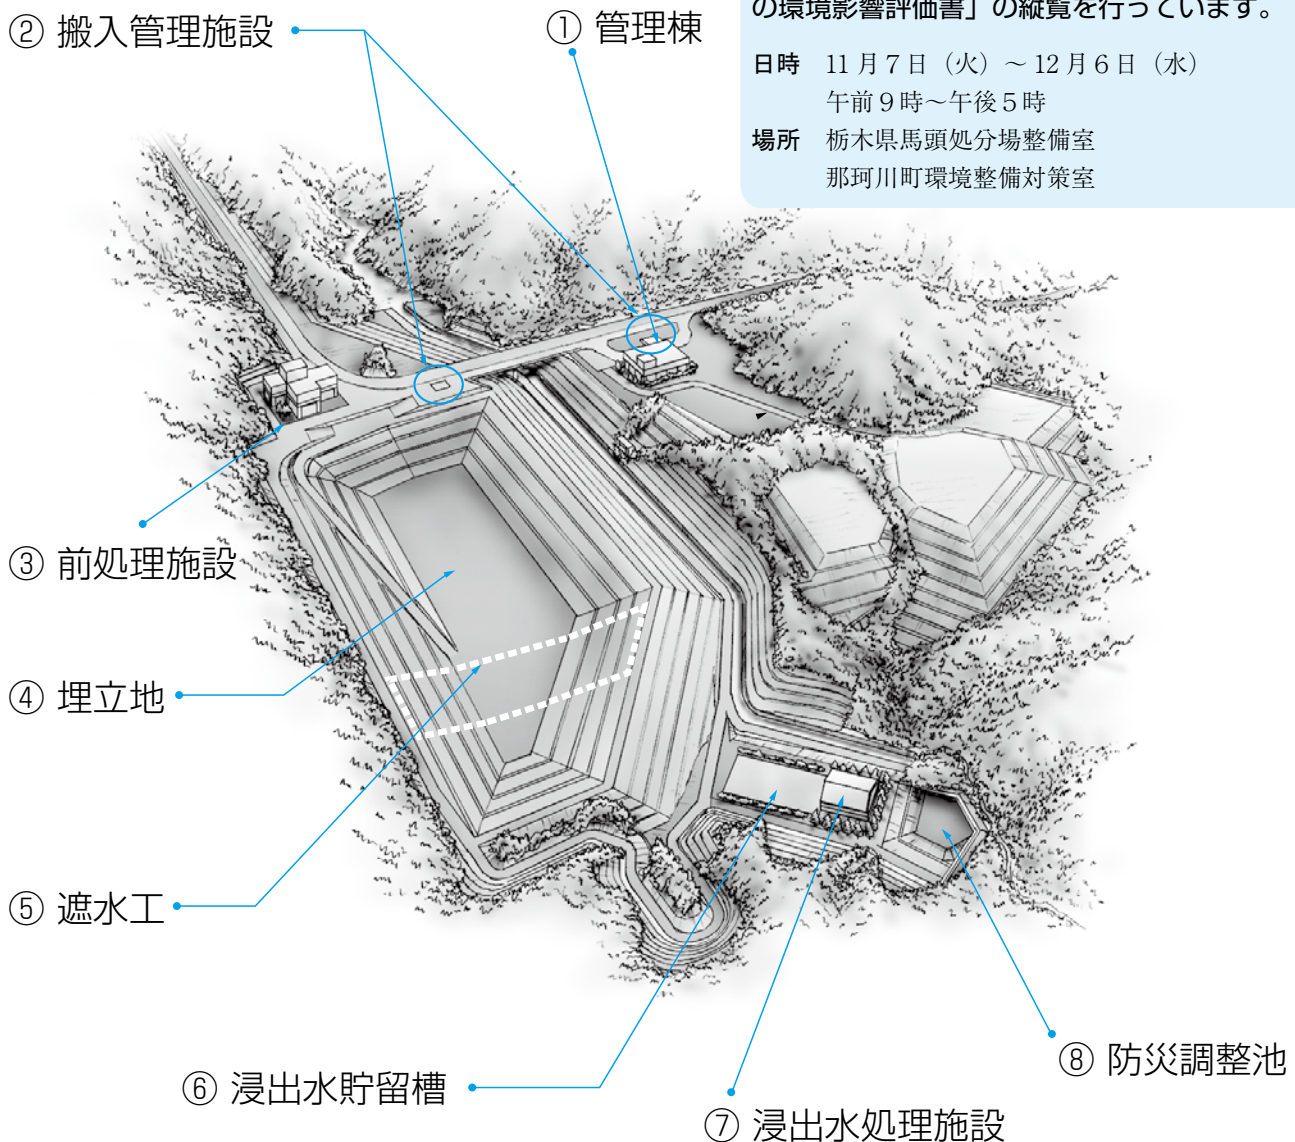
の環境影響評価書」の縦覧を行っています。

日時　11月7日（火）～12月6日（水）
午前9時～午後5時
場所　栃木県馬頭処分場整備室
那珂川町環境整備対策室

② 搬入管理施設

① 管理棟

③ 前処理施設

④ 埋立地

⑤ 遮水工

⑥ 浸出水貯留槽

⑦ 浸出水処理施設

⑧ 防災調整池